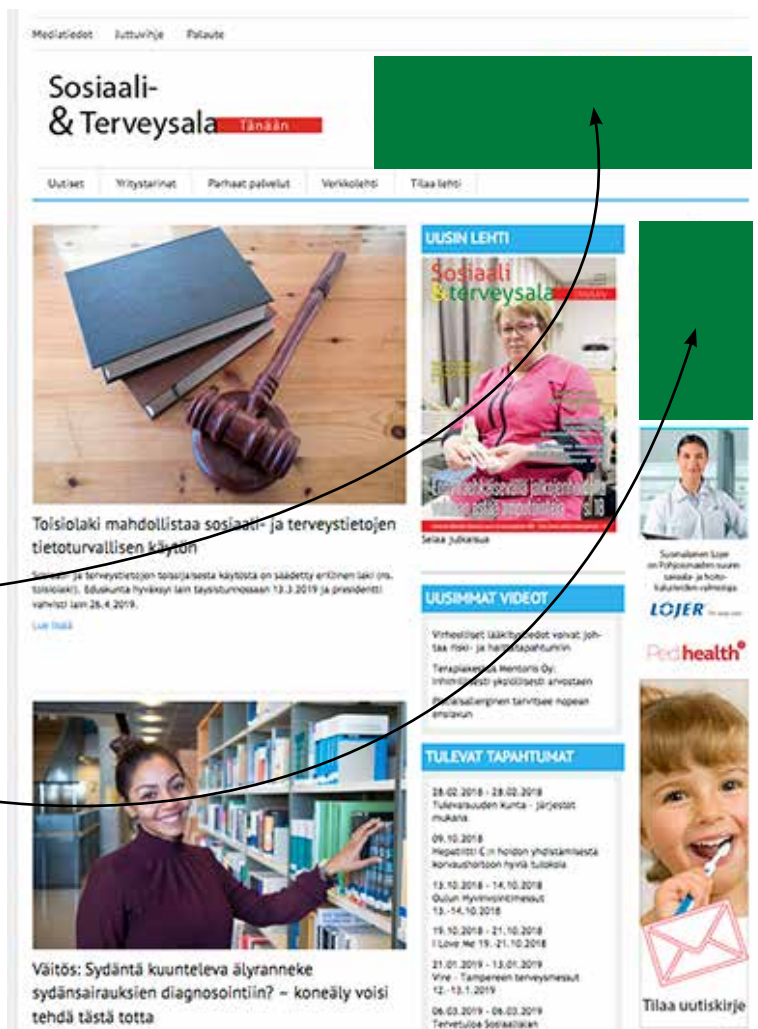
Mediatiedot Juttuvihje Palaute

Sosiaali-
& Terveysala Tänään

Uutiset Yritystarinat Parhaat palvelut Verkkolehti Tilaa lehti

UUSIN LEHTI

Sosiaali & terveysala

Selaa julkaisua

Toisiolaki mahdollistaa sosiaali- ja terveystietojen tietoturvallisen käytön

Sosiaali- ja terveystietojen toisiokäytöstä on säädetty erillinen laki (ns. toisiolaki). Eduskunta hyväksyi lain täysistunnossaan 13.3.2019 ja presidentti vahvisti lain 26.4.2019.

Lue lisää

UUSIMMAT VIDEOT

Virheelliset lääkitystiedot voivat johtaa riski- ja haittatapahtumiin

Terapiakeskus Mentoris Oy: Inhimillisesti yksilöllisesti arvostaen

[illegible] tarvitsee nopean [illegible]

TULEVAT TAPAHTUMAT

28.02.2018 - 28.02.2018
Tulevaisuuden Kunta - järjestöt mukana

09.10.2018
Hepatiitti C:n hoidon yhdistämisestä korvaushoitoon hyviä tuloksia

13.10.2018 - 14.10.2018
Oulun Hyvinvointimessut 13.-14.10.2018

19.10.2018 - 21.10.2018
I Love Me 19.-21.10.2018

21.01.2019 - 13.01.2019
Vire - Tampereen terveysmessut 12.-13.1.2019

06.03.2019 - 06.03.2019
Tervetuloa Sosiaalialan

Suomalainen Lojer on Pohjoismaiden suurin sairaala- ja hoitokalusteiden valmistaja.

LOJER

Pedhealth

Tilaa uutiskirje

Väitös: Sydäntä kuunteleva älyranneke sydänsairauksien diagnosointiin? – koneäly voisi tehdä tästä totta